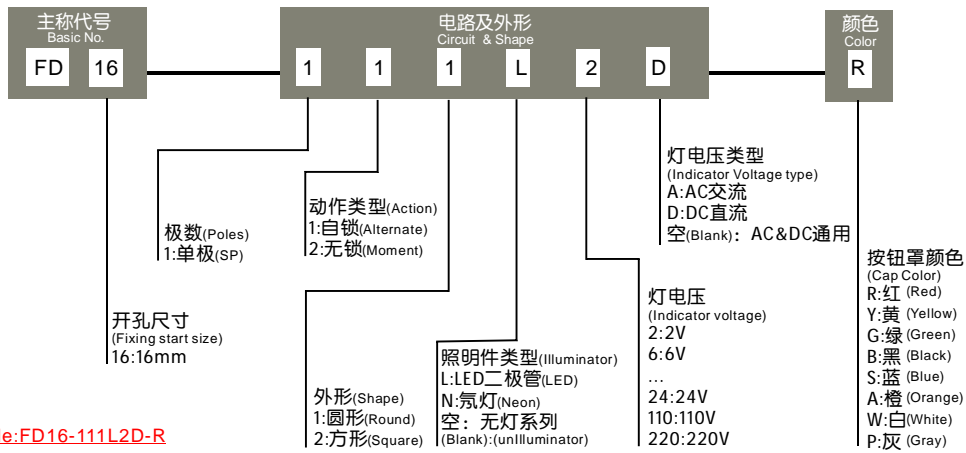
主称代号
Basic No.
FD 16

电路及外形
Circuit & Shape
1 1 1 L 2 D

颜色
Color
R

极数(Poles)
1:单极(SP)

开孔尺寸
(Fixing start size)
16:16mm

动作类型(Action)
1:自锁(Alternate)
2:无锁(Moment)

外形(Shape)
1:圆形(Round)
2:方形(Square)

照明件类型(Illuminator)
L:LED二极管(LED)
N:氖灯(Neon)
空：无灯系列
(Blank):(unIlluminator)

灯电压类型
(Indicator Voltage type)
A:AC交流
D:DC直流
空(Blank)：AC&DC通用

灯电压
(Indicator voltage)
2:2V
6:6V
...
24:24V
110:110V
220:220V

按钮罩颜色
(Cap Color)
R:红 (Red)
Y:黄 (Yellow)
G:绿 (Green)
B:黑 (Black)
S:蓝 (Blue)
A:橙 (Orange)
W:白(White)
P:灰 (Gray)

e:FD16-111L2D-R